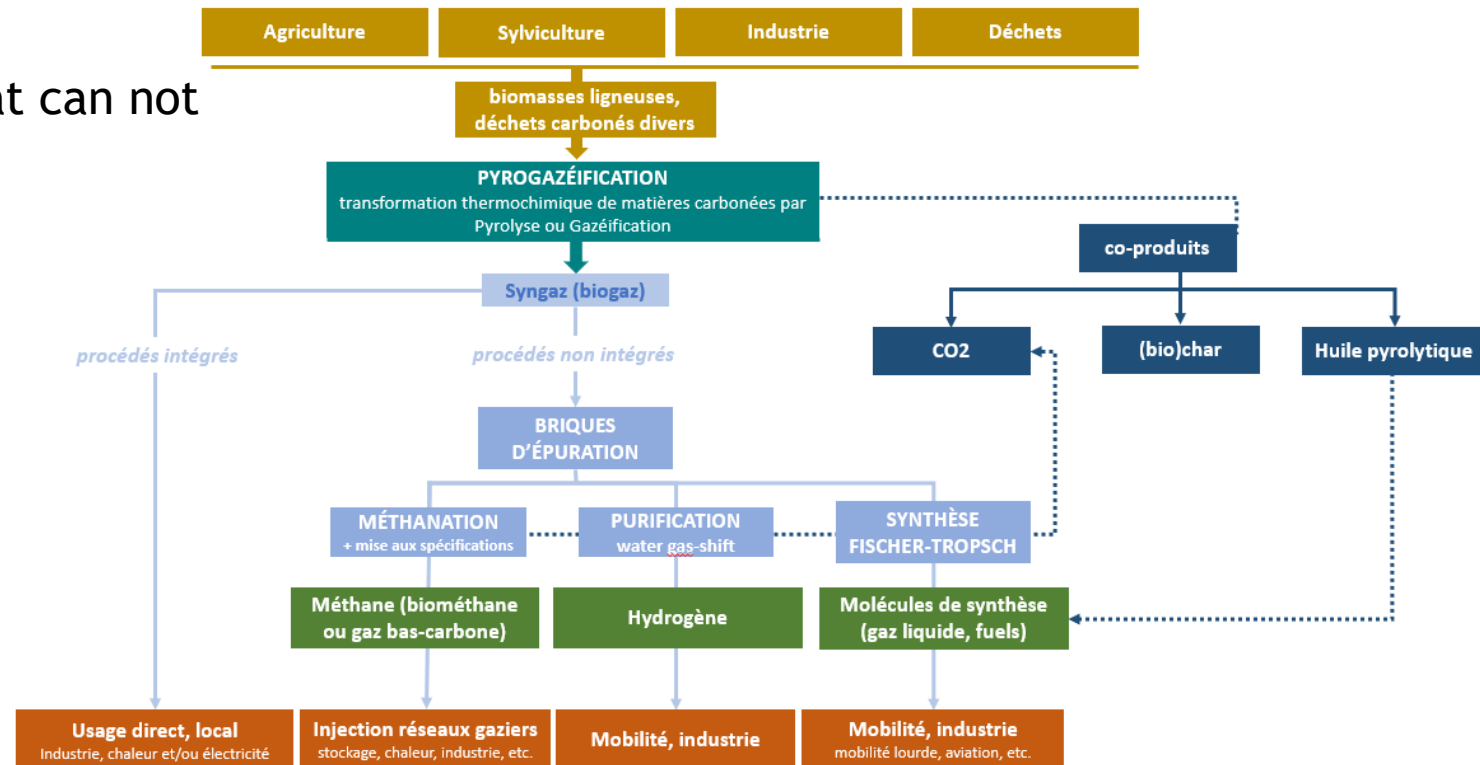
Agriculture
Sylviculture
Industrie
Déchets

at can not

biomasses ligneuses, déchets carbonés divers

PYROGAZÉIFICATION
transformation thermochimique de matières carbonées par Pyrolyse ou Gazéification

co-produits

Syngaz (biogaz)

procédés intégrés
procédés non intégrés

CO2
(bio)char
Huile pyrolytique

BRIQUES D'ÉPURATION

MÉTHANATION
+ mise aux spécifications

PURIFICATION
water gas-shift

SYNTHÈSE FISCHER-TROPSCH

Méthane (biométhane ou gaz bas-carbone)
Hydrogène
Molécules de synthèse (gaz liquide, fuels)

Usage direct, local
Industrie, chaleur et/ou électricité

Injection réseaux gaziers
stockage, chaleur, industrie, etc.

Mobilité, industrie

Mobilité, industrie
mobilité lourde, aviation, etc.